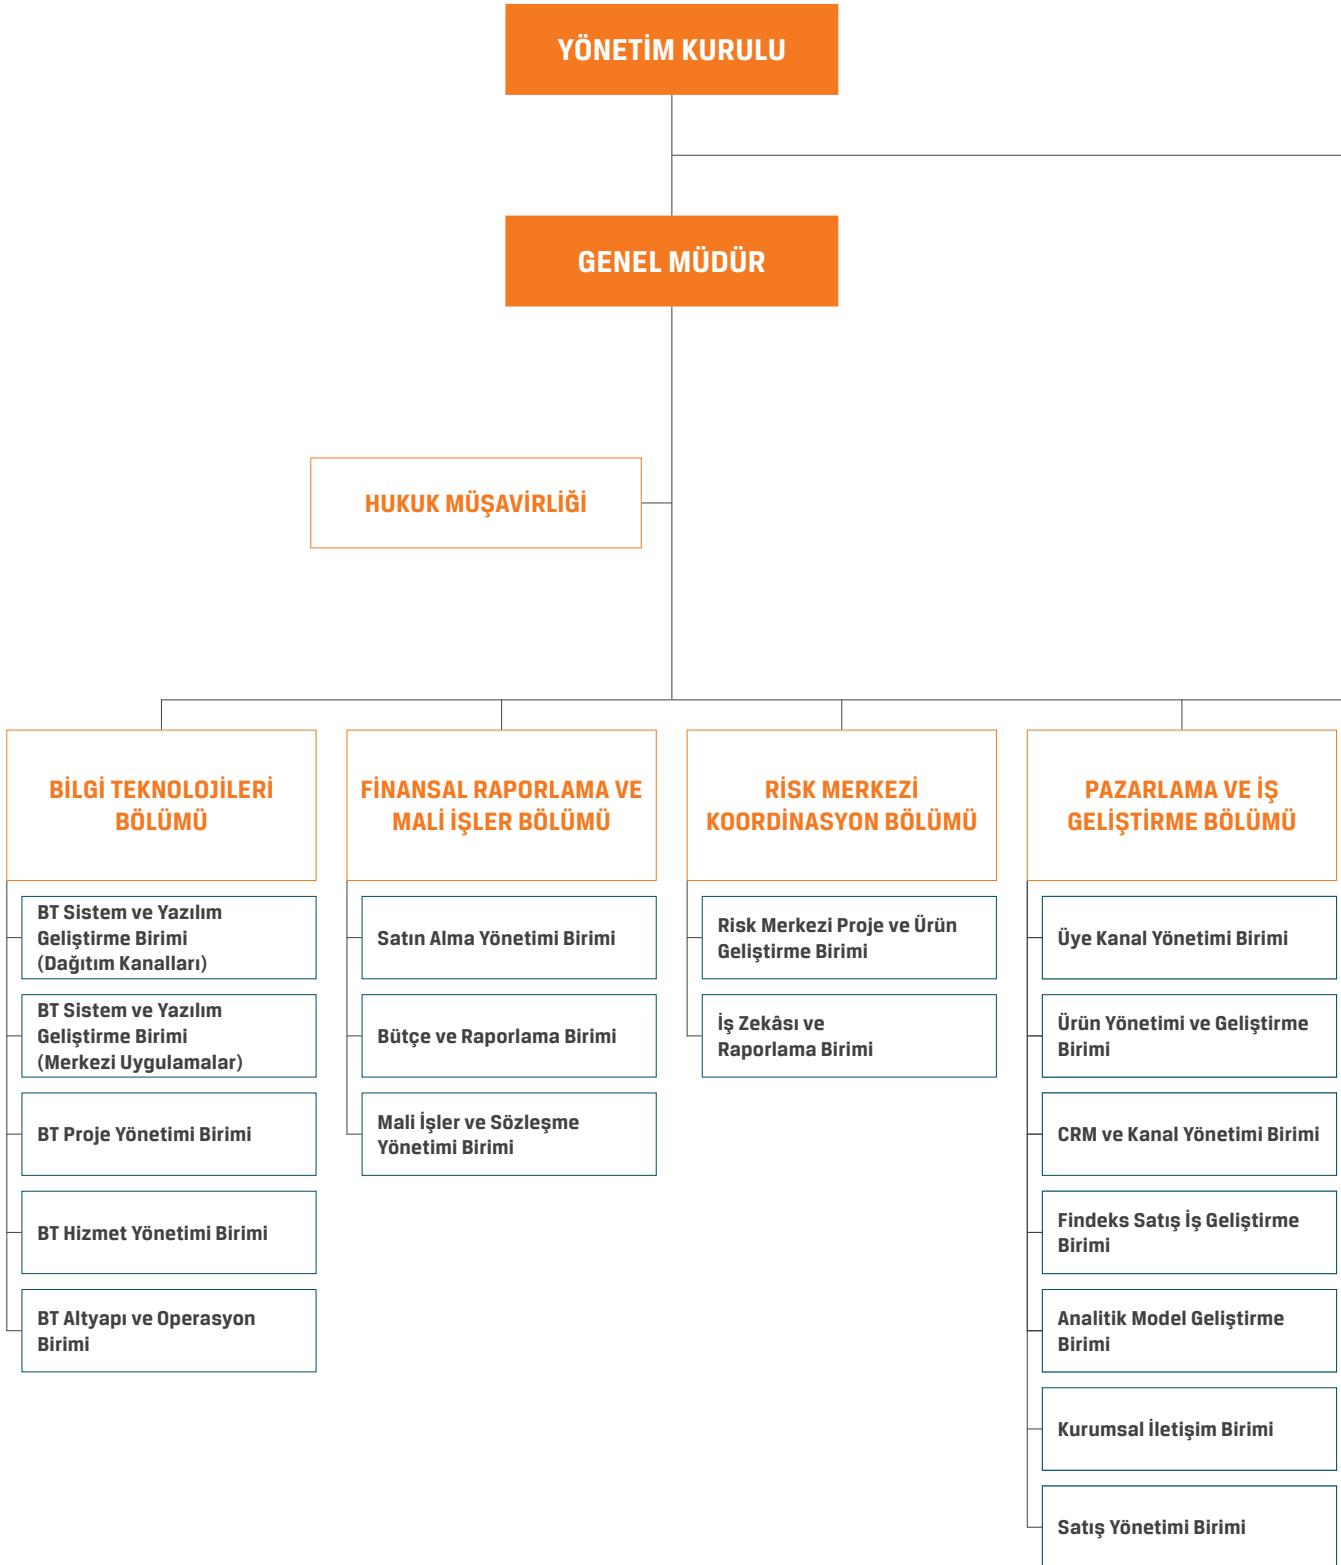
YÖNETİM KURULU

GENEL MÜDÜR

HUKUK MÜŞAVİRLİĞİ

BİLGİ TEKNOLOJİLERİ BÖLÜMÜ

BT Sistem ve Yazılım Geliştirme Birimi (Dağıtım Kanalları)

BT Sistem ve Yazılım Geliştirme Birimi (Merkezi Uygulamalar)

BT Proje Yönetimi Birimi

BT Hizmet Yönetimi Birimi

BT Altyapı ve Operasyon Birimi

FİNANSAL RAPORLAMA VE MALİ İŞLER BÖLÜMÜ

Satın Alma Yönetimi Birimi

Bütçe ve Raporlama Birimi

Mali İşler ve Sözleşme Yönetimi Birimi

RİSK MERKEZİ KOORDİNASYON BÖLÜMÜ

Risk Merkezi Proje ve Ürün Geliştirme Birimi

İş Zekâsı ve Raporlama Birimi

PAZARLAMA VE İŞ GELİŞTİRME BÖLÜMÜ

Üye Kanal Yönetimi Birimi

Ürün Yönetimi ve Geliştirme Birimi

CRM ve Kanal Yönetimi Birimi

Findeks Satış İş Geliştirme Birimi

Analitik Model Geliştirme Birimi

Kurumsal İletişim Birimi

Satış Yönetimi Birimi